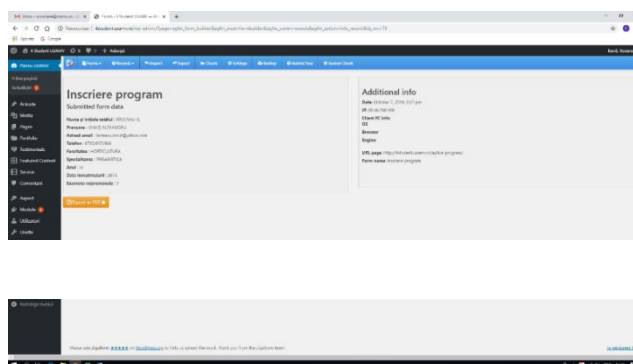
Inscriere program
Submitted form data

Nume și inițiala tatălui : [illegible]
Prenume : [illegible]
Adresă email : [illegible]
Telefon : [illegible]
Facultatea : HORTICULTURA
Specializarea : PEISAGISTICA
Anul : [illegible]
Data înmatriculării : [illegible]
Rezervare responsabilă : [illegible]

Export to PDF

Additional info
Date : October 7, 2016, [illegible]
IP : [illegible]
Client PC Info
OS
Browser
Engine
URL page : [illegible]
Form name : Inscriere program

Media
Pagini
Portfolio
Testimonials
Featured Content
Service
Comentarii
Aspect
Module
Utilizatori
Unelte